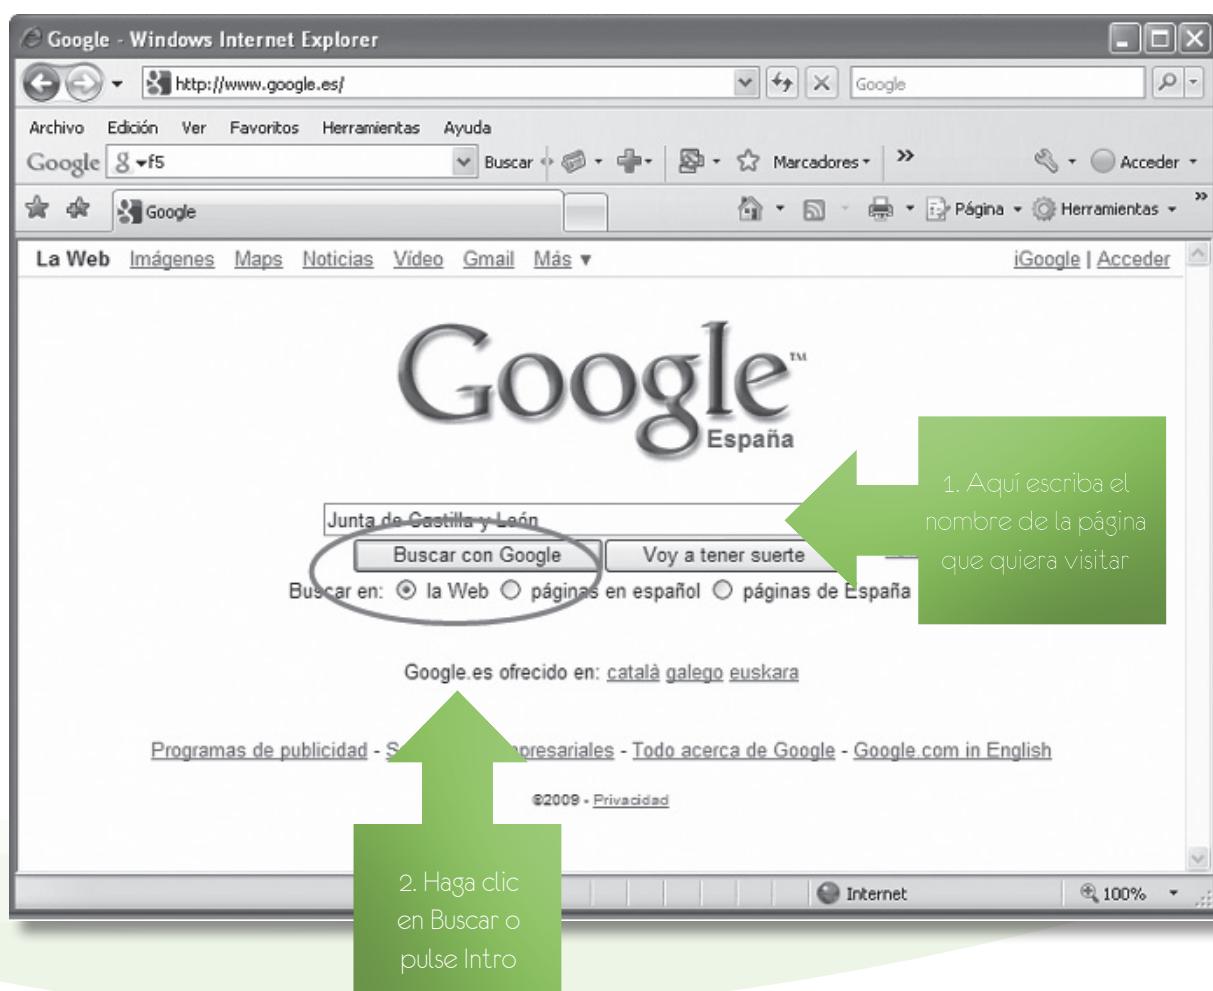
Google - Windows Internet Explorer

http://www.google.es/

Google

Archivo Edición Ver Favoritos Herramientas Ayuda

Google 8 ▾f5 Buscar Marcadores ▾ » Acceder ▾

Google

Página ▾ Herramientas ▾ »

La Web Imágenes Maps Noticias Vídeo Gmail Más ▾ iGoogle | Acceder

Google™ España

Junta de Castilla y León

Buscar con Google Voy a tener suerte

Buscar en: la Web páginas en español páginas de España

Google.es ofrecido en: català galego euskara

Programas de publicidad - S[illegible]presariales - Todo acerca de Google - Google.com in English

©2009 - Privacidad

Internet 100%

1. Aquí escriba el nombre de la página que quiera visitar

2. Haga clic en Buscar o pulse Intro